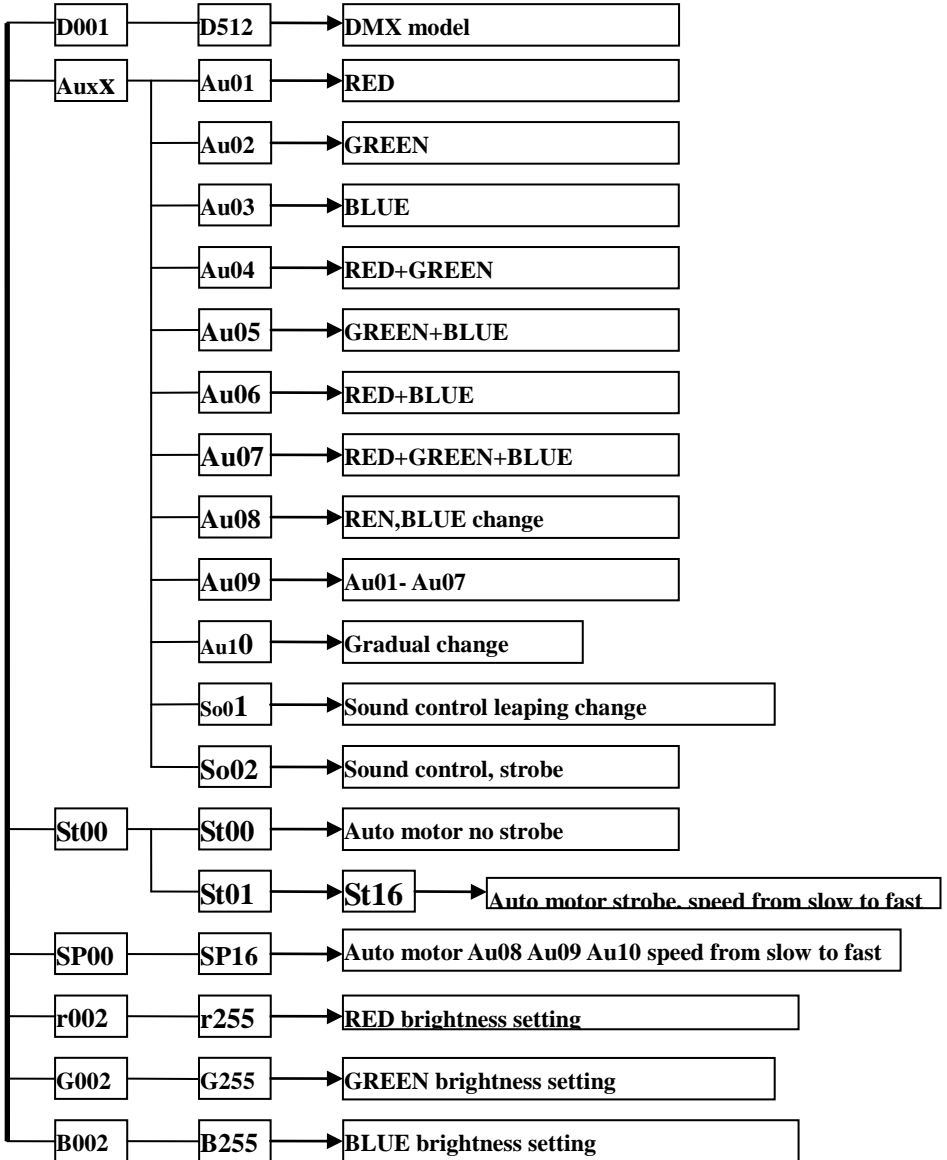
D001 D512 DMX model

AuxX

Au01 RED

Au02 GREEN

Au03 BLUE

Au04 RED+GREEN

Au05 GREEN+BLUE

Au06 RED+BLUE

Au07 RED+GREEN+BLUE

Au08 REN,BLUE change

Au09 Au01- Au07

Au10 Gradual change

So01 Sound control leaping change

So02 Sound control, strobe

St00

St00 Auto motor no strobe

St01 St16 Auto motor strobe, speed from slow to fast

SP00 SP16 Auto motor Au08 Au09 Au10 speed from slow to fast

r002 r255 RED brightness setting

G002 G255 GREEN brightness setting

B002 B255 BLUE brightness setting